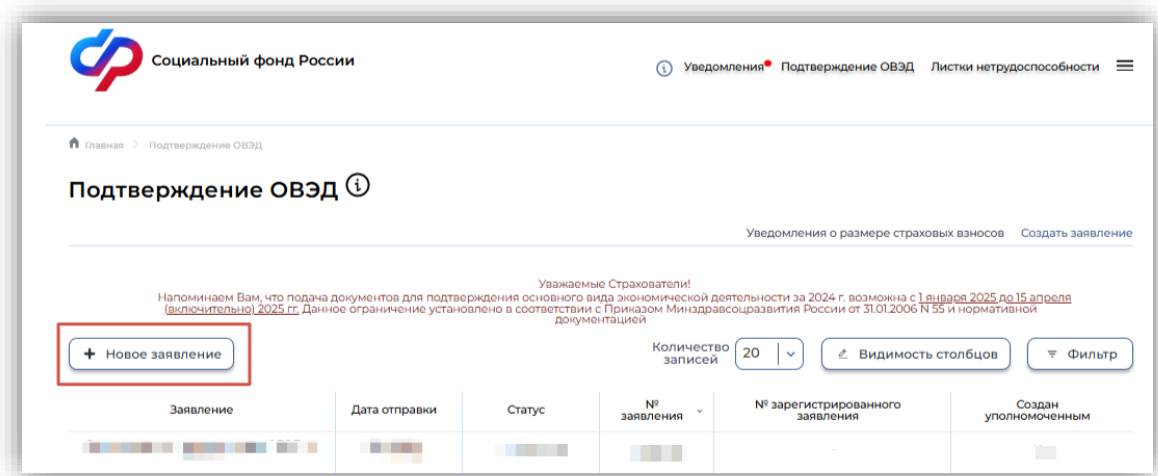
Социальный фонд России

Уведомления Подтверждение ОВЭД Листки нетрудоспособности

Главная > Подтверждение ОВЭД

Подтверждение ОВЭД

Уведомления о размере страховых взносов Создать заявление

Уважаемые Страхователи!
Напоминаем Вам, что подача документов для подтверждения основного вида экономической деятельности за 2024 г. возможна с 1 января 2025 до 15 апреля (включительно) 2025 гг. Данное ограничение установлено в соответствии с Приказом Минздравсоцразвития России от 31.01.2006 N 55 и нормативной документацией

+ Новое заявление

Количество записей 20

Видимость столбцов

Фильтр

| Заявление | Дата отправки | Статус | № заявления | № зарегистрированного заявления | Создан уполномоченным |
|---|---|---|---|---|---|
| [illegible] | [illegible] | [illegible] | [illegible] | | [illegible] |